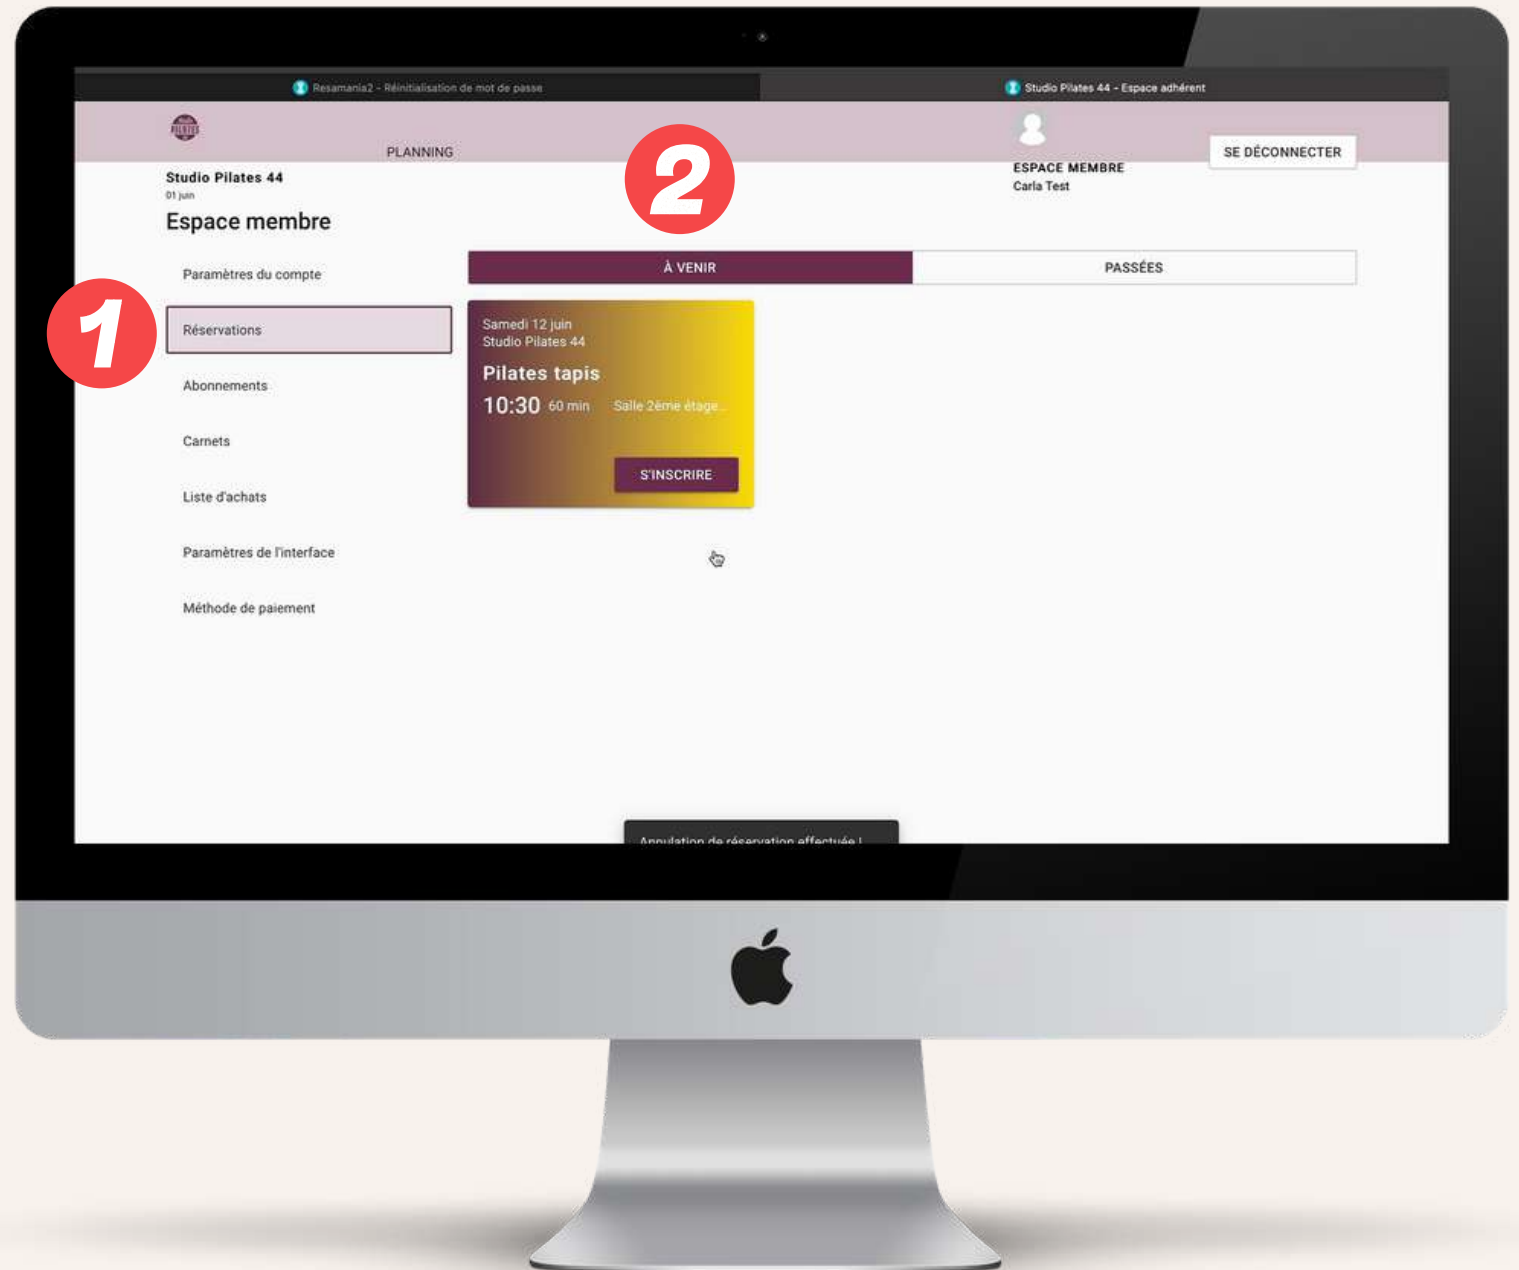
Resamania2 - Réinitialisation de mot de passe

Studio Pilates 44 - Espace adhérent

PLANNING

ESPACE MEMBRE
Carla Test

SE DÉCONNECTER

Studio Pilates 44
01 juin
Espace membre

2

À VENIR

PASSÉES

Paramètres du compte

1

Réservations

Abonnements

Carnets

Liste d'achats

Paramètres de l'interface

Méthode de paiement

Samedi 12 juin
Studio Pilates 44
Pilates tapis
10:30 60 min Salle 2ème étage...
S'INSCRIRE

Annulation de réservation effectuée !